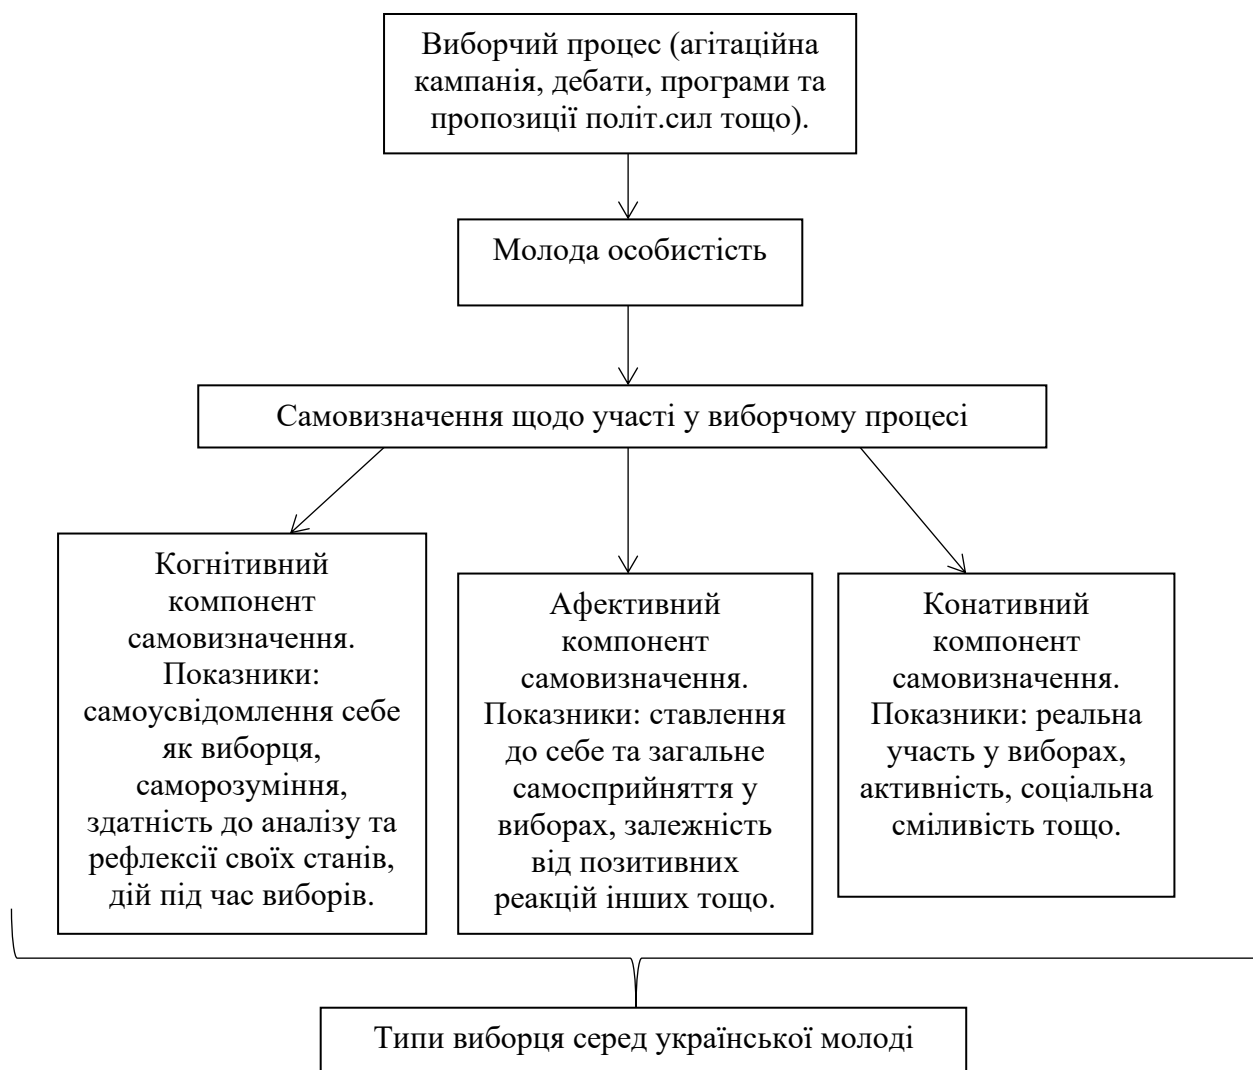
Виборчий процес (агітаційна кампанія, дебати, програми та пропозиції політ.сил тощо).

Молода особистість

Самовизначення щодо участі у виборчому процесі

Когнітивний компонент самовизначення. Показники: самоусвідомлення себе як виборця, саморозуміння, здатність до аналізу та рефлексії своїх станів, дій під час виборів.

Афективний компонент самовизначення. Показники: ставлення до себе та загальне самосприйняття у виборах, залежність від позитивних реакцій інших тощо.

Конативний компонент самовизначення. Показники: реальна участь у виборах, активність, соціальна сміливість тощо.

Типи виборця серед української молоді